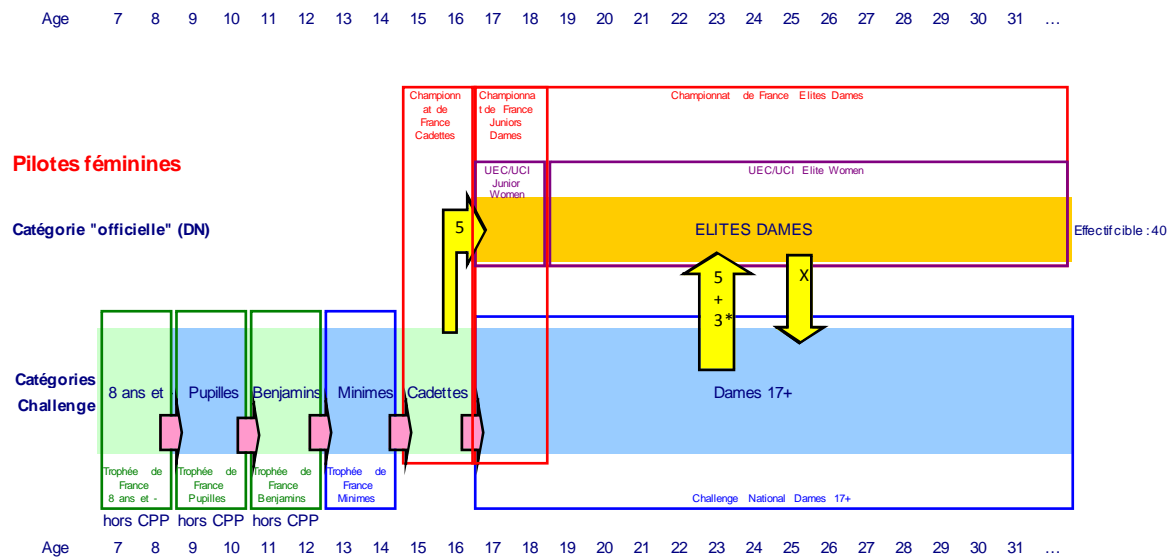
Age 7 8 9 10 11 12 13 14 15 16 17 18 19 20 21 22 23 24 25 26 27 28 29 30 31 …

Championnat de France Cadettes

Championnat de France Juniors Dames

Championnat de France Elites Dames

Pilotes féminines

UEC/UCI Junior Women

UEC/UCI Elite Women

Catégorie "officielle" (DN)

5

ELITES DAMES

Effectif cible : 40

5 + 3*

X

Catégories Challenge

8 ans et

Pupilles

Benjamins

Minimes

Cadettes

Dames 17+

Trophée de France 8 ans et -

Trophée de France Pupilles

Trophée de France Benjamins

Trophée de France Minimes

Challenge National Dames 17+

hors CPP hors CPP hors CPP

Age 7 8 9 10 11 12 13 14 15 16 17 18 19 20 21 22 23 24 25 26 27 28 29 30 31 …